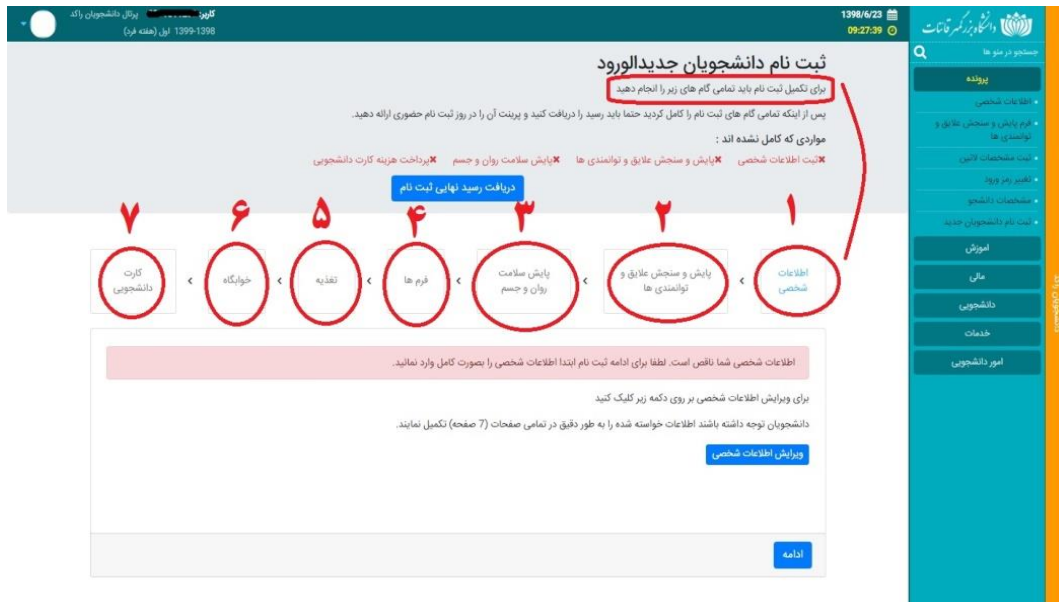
دانشگاه بزرگمهر قائنات

1398/6/23
09:27:39

پرتال دانشجویان راکد
کاربر
1398-1399 اول (هفته فرد)

جستجو در منو ها

پرونده
اطلاعات شخصی
فرم پایش و سنجش علایق و توانمندی ها
ثبت مشخصات لاتین
تغییر رمز ورود
مشخصات دانشجو
ثبت نام دانشجویان جدید
آموزش
مالی
دانشجویی
خدمات
امور دانشجویی

ثبت نام دانشجویان جدیدالورود
برای تکمیل ثبت نام باید تمامی گام های زیر را انجام دهید
پس از اینکه تمامی گام های ثبت نام را کامل کردید حتما باید رسید را دریافت کنید و پرینت آن را در روز ثبت نام حضوری ارائه دهید.
مواردی که کامل نشده اند :
✖ثبت اطلاعات شخصی ✖پایش و سنجش علایق و توانمندی ها ✖پایش سلامت روان و جسم ✖پرداخت هزینه کارت دانشجویی

دریافت رسید نهایی ثبت نام

۱ ۲ ۳ ۴ ۵ ۶ ۷

اطلاعات شخصی
پایش و سنجش علایق و توانمندی ها
پایش سلامت روان و جسم
فرم ها
تغذیه
خوابگاه
کارت دانشجویی

اطلاعات شخصی شما ناقص است. لطفا برای ادامه ثبت نام ابتدا اطلاعات شخصی را بصورت کامل وارد نمائید.

برای ویرایش اطلاعات شخصی بر روی دکمه زیر کلیک کنید

دانشجویان توجه داشته باشند اطلاعات خواسته شده را به طور دقیق در تمامی صفحات (7 صفحه) تکمیل نمایند.

ویرایش اطلاعات شخصی

ادامه